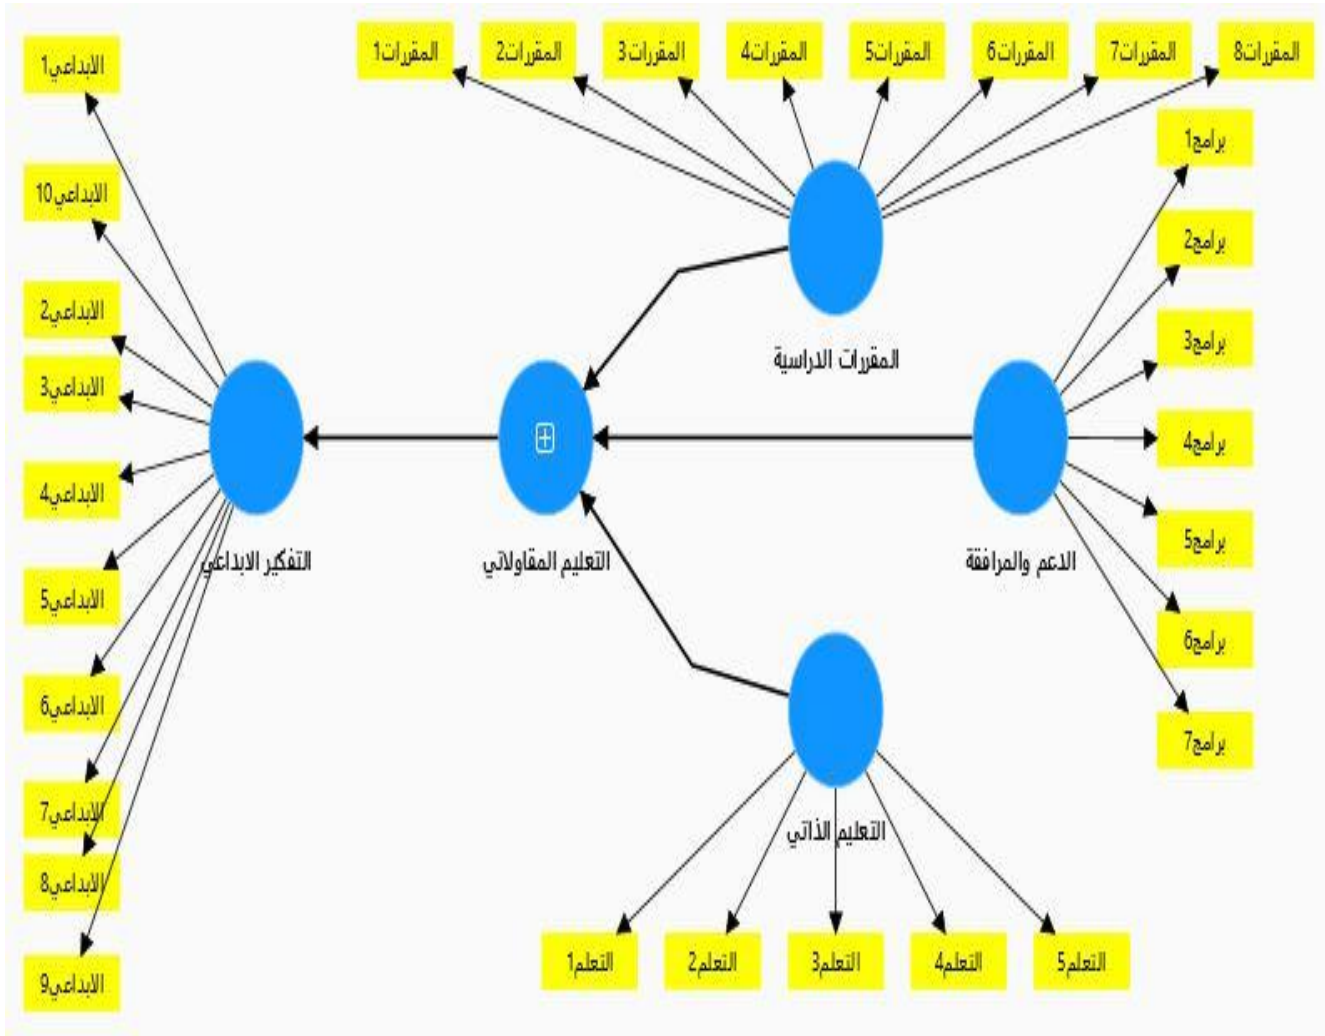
المقررات1
المقررات2
المقررات3
المقررات4
المقررات5
المقررات6
المقررات7
المقررات8

الابداعي1
الابداعي10
الابداعي2
الابداعي3
الابداعي4
الابداعي5
الابداعي6
الابداعي7
الابداعي8
الابداعي9

التفكير الابداعي

المقررات الدراسية

التعليم المقاولاتي

الدعم والمرافقة

برامج1
برامج2
برامج3
برامج4
برامج5
برامج6
برامج7

التعليم الذاتي

التعلم1
التعلم2
التعلم3
التعلم4
التعلم5